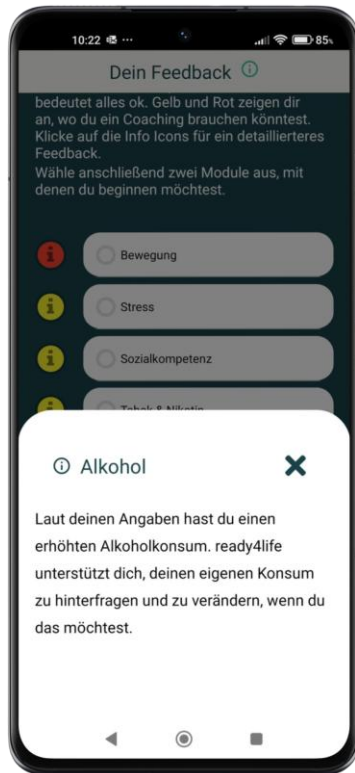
10:22 ··· 85

Dein Feedback ⓘ

bedeutet alles ok. Gelb und Rot zeigen dir an, wo du ein Coaching brauchen könntest. Klicke auf die Info Icons für ein detaillierteres Feedback.
Wähle anschließend zwei Module aus, mit denen du beginnen möchtest.

Bewegung

Stress

Sozialkompetenz

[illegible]

ⓘ Alkohol

Laut deinen Angaben hast du einen erhöhten Alkoholkonsum. ready4life unterstützt dich, deinen eigenen Konsum zu hinterfragen und zu verändern, wenn du das möchtest.